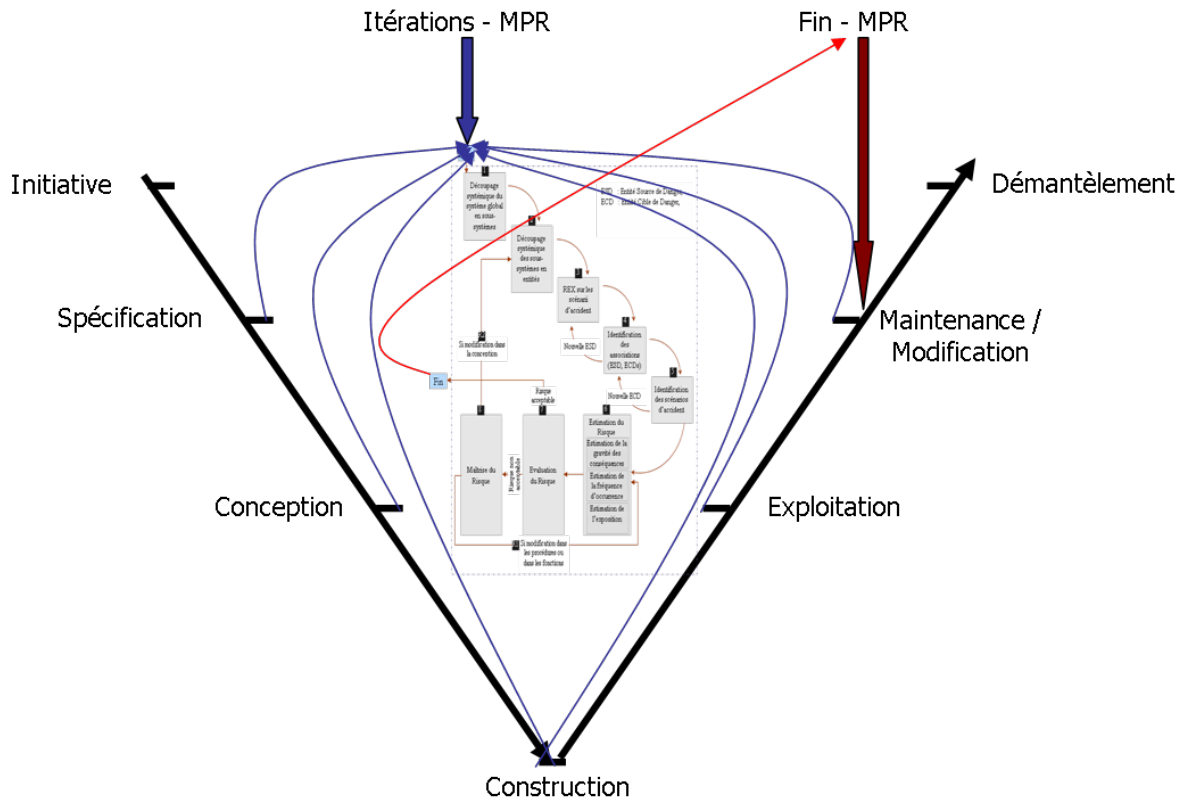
Itérations - MPR

Fin - MPR

Initiative

Démantèlement

Spécification

Maintenance / Modification

Conception

Exploitation

Construction

1 Découpage systémique du système global en sous-systèmes

2 Découpage systémique des sous-systèmes en entités

ESD : Entité Source de Danger,
ECD : Entité Cible de Danger,

3 REX sur les scénarii d'accident

4 Identification des associations (ESD, ECDs)

Nouvelle ESD

5 Identification des scénarios d'accident

Nouvelle ECD

6 Estimation du Risque
Estimation de la gravité des conséquences
Estimation de la fréquence d'occurrence
Estimation de l'exposition

7 Evaluation du Risque

Risque acceptable

Risque non acceptable

8 Maîtrise du Risque

Si modification dans la conception

Fin

Si modification dans les procédures ou dans les fonctions